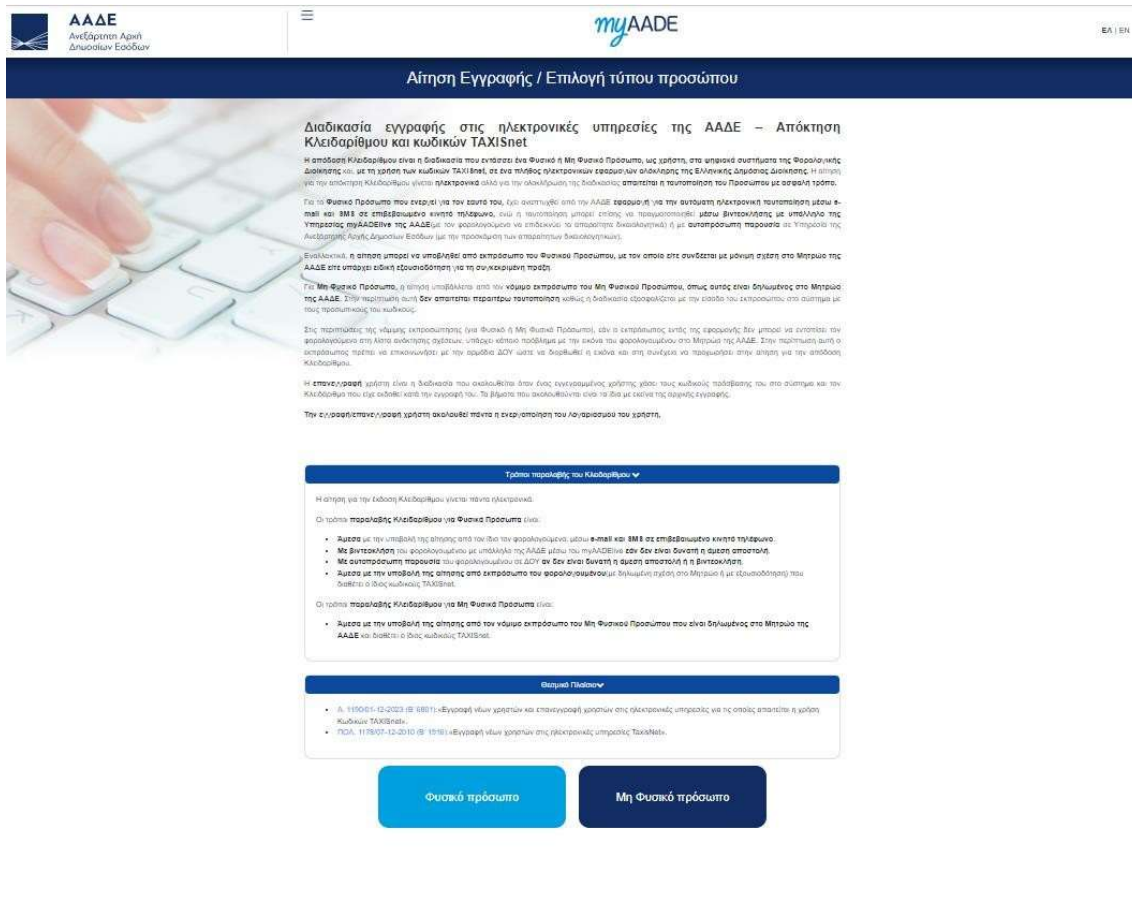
ΑΑΔΕ
Ανεξάρτητη Αρχή Δημοσίων Εσόδων

myAADE

ΕΛ | EN

Αίτηση Εγγραφής / Επιλογή τύπου προσώπου

Διαδικασία εγγραφής στις ηλεκτρονικές υπηρεσίες της ΑΑΔΕ – Απόκτηση Κλειδαρίθμου και κωδικών TAXISnet

Η απόδοση Κλειδαρίθμου είναι η διαδικασία που εντάσσει ένα Φυσικό ή Μη Φυσικό Πρόσωπο, ως χρήστη, στα ψηφιακά συστήματα της Φορολογικής Διοίκησης και, με τη χρήση των κωδικών TAXISnet, σε ένα πλήθος ηλεκτρονικών εφαρμογών ολόκληρης της Ελληνικής Δημόσιας Διοίκησης. Η αίτηση για την απόκτηση Κλειδαρίθμου γίνεται ηλεκτρονικά αλλά για την ολοκλήρωση της διαδικασίας απαιτείται η ταυτοποίηση του Προσώπου με ασφαλή τρόπο.

Για το Φυσικό Πρόσωπο που ενεργεί για τον εαυτό του, έχει αναπτυχθεί από την ΑΑΔΕ εφαρμογή για την αυτόματη ηλεκτρονική ταυτοποίηση μέσω e-mail και SMS σε επιβεβαιωμένο κινητό τηλέφωνο, ενώ η ταυτοποίηση μπορεί επίσης να πραγματοποιηθεί μέσω βιντεοκλήσης με υπάλληλο της Υπηρεσίας myAADElive της ΑΑΔΕ (με τον φορολογούμενο να επιδεικνύει τα απαραίτητα δικαιολογητικά) ή με αυτοπρόσωπη παρουσία σε Υπηρεσία της Ανεξάρτητης Αρχής Δημοσίων Εσόδων (με την προσκόμιση των απαραίτητων δικαιολογητικών).

Εναλλακτικά, η αίτηση μπορεί να υποβληθεί από εκπρόσωπο του Φυσικού Προσώπου, με τον οποίο είτε συνδέεται με μόνιμη σχέση στο Μητρώο της ΑΑΔΕ είτε υπάρχει ειδική εξουσιοδότηση για τη συγκεκριμένη πράξη.

Για Μη Φυσικό Πρόσωπο, η αίτηση υποβάλλεται από τον νόμιμο εκπρόσωπο του Μη Φυσικού Προσώπου, όπως αυτός είναι δηλωμένος στο Μητρώο της ΑΑΔΕ. Στην περίπτωση αυτή δεν απαιτείται περαιτέρω ταυτοποίηση καθώς η διαδικασία εξασφαλίζεται με την είσοδο του εκπροσώπου στο σύστημα με τους προσωπικούς του κωδικούς.

Στις περιπτώσεις της νόμιμης εκπροσώπησης (για Φυσικό ή Μη Φυσικό Πρόσωπο), εάν ο εκπρόσωπος εντός της εφαρμογής δεν μπορεί να εντοπίσει τον φορολογούμενο στη λίστα ανάκτησης σχέσεων, υπάρχει κάποιο πρόβλημα με την εικόνα του φορολογούμενου στο Μητρώο της ΑΑΔΕ. Στην περίπτωση αυτή ο εκπρόσωπος πρέπει να επικοινωνήσει με την αρμόδια ΔΟΥ ώστε να διορθωθεί η εικόνα και στη συνέχεια να προχωρήσει στην αίτηση για την απόδοση Κλειδαρίθμου.

Η επανεγγραφή χρήστη είναι η διαδικασία που ακολουθείται όταν ένας εγγεγραμμένος χρήστης χάσει τους κωδικούς πρόσβασης του στο σύστημα και τον Κλειδάριθμο που είχε εκδοθεί κατά την εγγραφή του. Τα βήματα που ακολουθούνται είναι τα ίδια με εκείνα της αρχικής εγγραφής.

Την εγγραφή/επανεγγραφή χρήστη ακολουθεί πάντα η ενεργοποίηση του Λογαριασμού του χρήστη.

Τρόποι παραλαβής του Κλειδαρίθμου

Η αίτηση για την έκδοση Κλειδαρίθμου γίνεται πάντα ηλεκτρονικά.

Οι τρόποι παραλαβής Κλειδαρίθμου για Φυσικά Πρόσωπα είναι:

- Άμεσα με την υποβολή της αίτησης από τον ίδιο τον φορολογούμενο, μέσω e-mail και SMS σε επιβεβαιωμένο κινητό τηλέφωνο.
- Με βιντεοκλήση του φορολογούμενου με υπάλληλο της ΑΑΔΕ μέσω του myAADElive εάν δεν είναι δυνατή η άμεση αποστολή.
- Με αυτοπρόσωπη παρουσία του φορολογούμενου σε ΔΟΥ αν δεν είναι δυνατή η άμεση αποστολή ή η βιντεοκλήση.
- Άμεσα με την υποβολή της αίτησης από εκπρόσωπο του φορολογούμενου με δηλωμένη σχέση στο Μητρώο ή με εξουσιοδότηση) που διαθέτει ο ίδιος κωδικούς TAXISnet.

Οι τρόποι παραλαβής Κλειδαρίθμου για Μη Φυσικά Πρόσωπα είναι:

- Άμεσα με την υποβολή της αίτησης από τον νόμιμο εκπρόσωπο του Μη Φυσικού Προσώπου που είναι δηλωμένος στο Μητρώο της ΑΑΔΕ και διαθέτει ο ίδιος κωδικούς TAXISnet.

Θεσμικό Πλαίσιο

- Α. 1190/01-12-2023 (Β' 6801) «Εγγραφή νέων χρηστών και επανεγγραφή χρηστών στις ηλεκτρονικές υπηρεσίες για τις οποίες απαιτείται η χρήση Κωδικών TAXISnet».
- ΠΟΛ. 1178/07-12-2010 (Β' 1919) «Εγγραφή νέων χρηστών στις ηλεκτρονικές υπηρεσίες TaxisNet».

Φυσικό πρόσωπο

Μη Φυσικό πρόσωπο